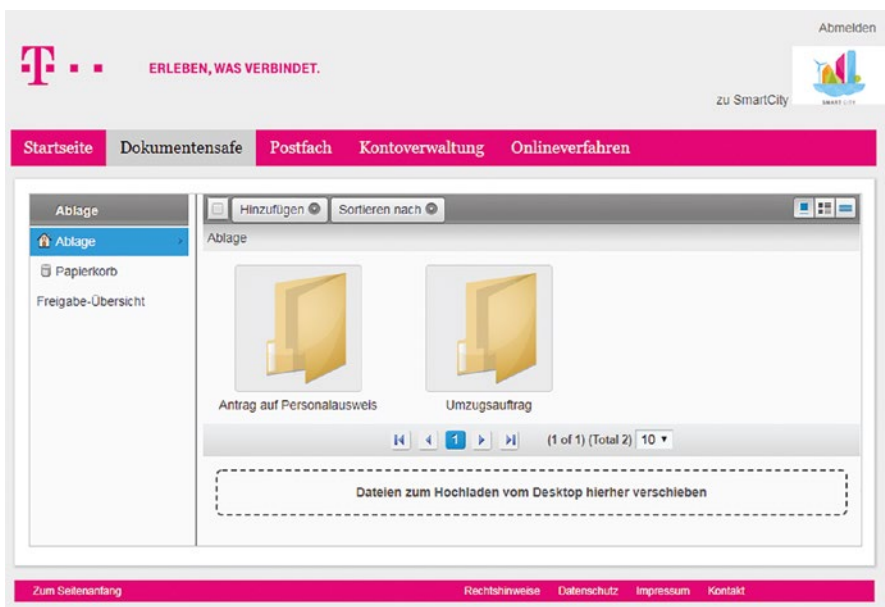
Abmelden

ERLEBEN, WAS VERBINDET.

zu SmartCity

SMART CITY

Startseite Dokumentensafe Postfach Kontoverwaltung Onlineverfahren

Ablage

Ablage

Papierkorb

Freigabe-Übersicht

Hinzufügen Sortieren nach

Ablage

Antrag auf Personalausweis

Umzugsauftrag

1 (1 of 1) (Total 2) 10

Dateien zum Hochladen vom Desktop hierher verschieben

Zum Seitenanfang

Rechtshinweise Datenschutz Impressum Kontakt